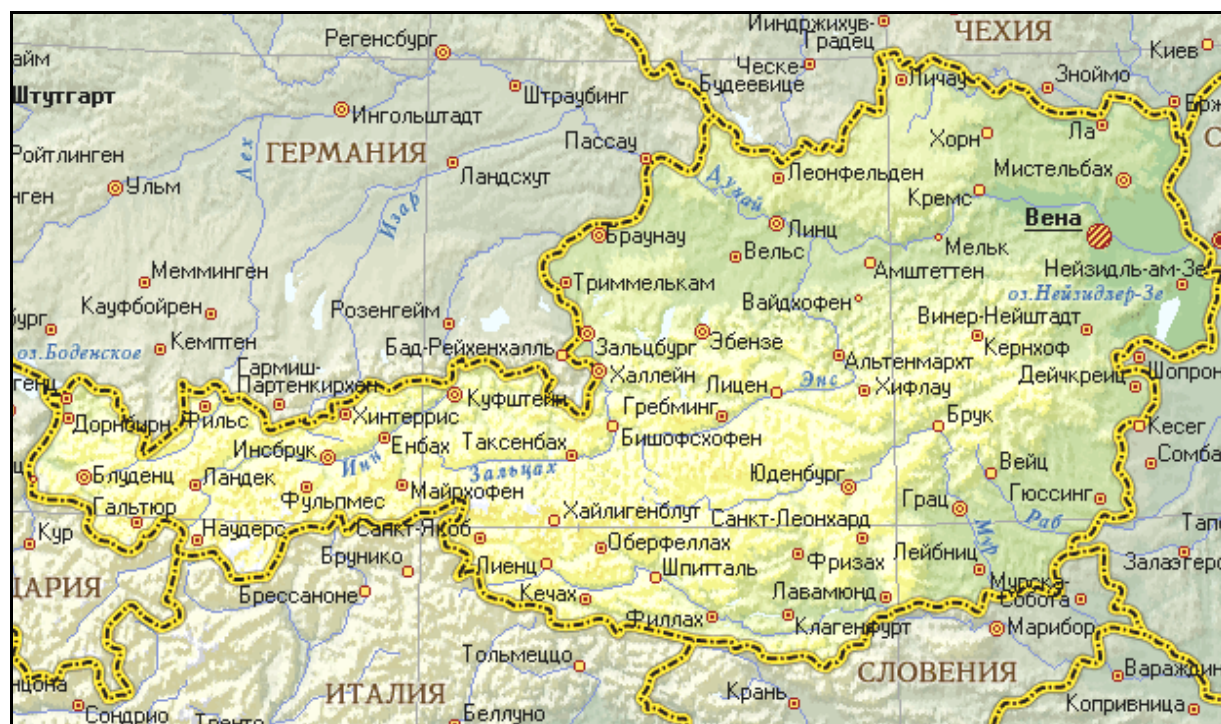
Иинджихув-Градец
ЧЕХИЯ
айм
Регенсбург
Ческе-Будеевице
Киев
Личау
Зноймо
Штутгарт
Ингольштадт
Штраубинг
Бр
Ла
Хорн
Ройтлинген
ГЕРМАНИЯ
Пассау
Лех
Мистельбах
Ландсхут
Леонфельден
Ульм
Дунай
нген
Кремс
Изар
Вена
Линц
Браунау
Вельс
Мельк
Мемминген
Амштеттен
Нейзидль-ам-Зе
Триммелькам
Кауфбойрен
Вайдхофен
оз.Нейзидлер-Зе
Розенгейм
бург
Винер-Нейштадт
Кемптен
Зальцбург
Эбензе
оз.Боденское
Бад-Рейхенхалль
Кернхоф
Альтенмархт
Гармиш-Партенкирхен
Халлейн
Шопрон
Дейчкрейц
Лицен
Энс
Хифлау
Куфштейн
Гребминг
Брук
Дорнбирн
Фильс
Хинтеррис
Бишофсхофен
Кесег
Енбах
Таксенбах
Инсбрук
Сомба
Инн
Вейц
Юденбург
Блуденц
Ландек
Зальцах
Гюссинг
Фульпмес
Майрхофен
Грац
Гальтюр
Раб
Хайлигенблут
Тап
Санкт-Леонхард
Наудерс
Мур
Кур
Санкт-Якоб
Лейбниц
Оберфеллах
Залаэгер
Бруннико
Лиенц
Фризах
Шпитталь
Мурска-Собота
ДАРИЯ
Лавамюнд
Бриксен
Бресcаноне
Кечах
Филлах
Клагенфурт
Марибор
Тольмеццо
СЛОВЕНИЯ
Вараждин
ИТАЛИЯ
Крань
Копривница
цона
Сондрио
Тренто
Беллуно